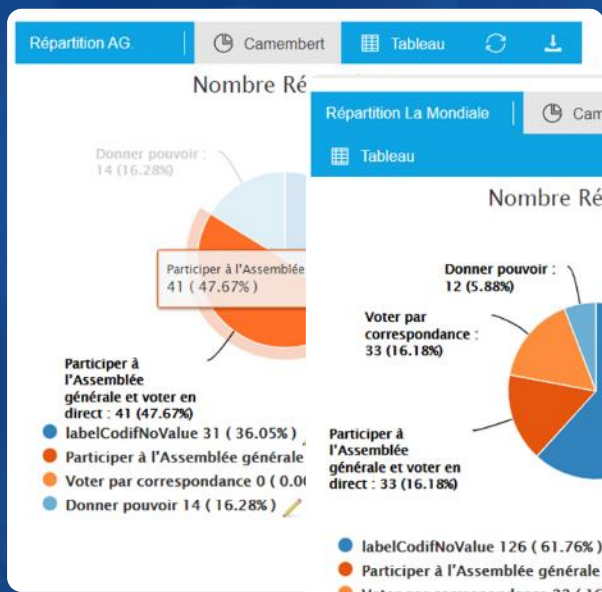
Répartition AG.

Camembert

Tableau

Nombre Ré

Donner pouvoir : 14 (16.28%)

Participer à l'Assemblée 41 ( 47.67% )

Participer à l'Assemblée générale et voter en direct : 41 (47.67%)

labelCodifNoValue 31 ( 36.05% )

Participer à l'Assemblée générale

Voter par correspondance 0 ( 0.0

Donner pouvoir 14 ( 16.28% )

Répartition La Mondiale

Cam

Tableau

Nombre Ré

Donner pouvoir : 12 (5.88%)

Voter par correspondance : 33 (16.18%)

Participer à l'Assemblée générale et voter en direct : 33 (16.18%)

labelCodifNoValue 126 ( 61.76% )

Participer à l'Assemblée générale

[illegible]